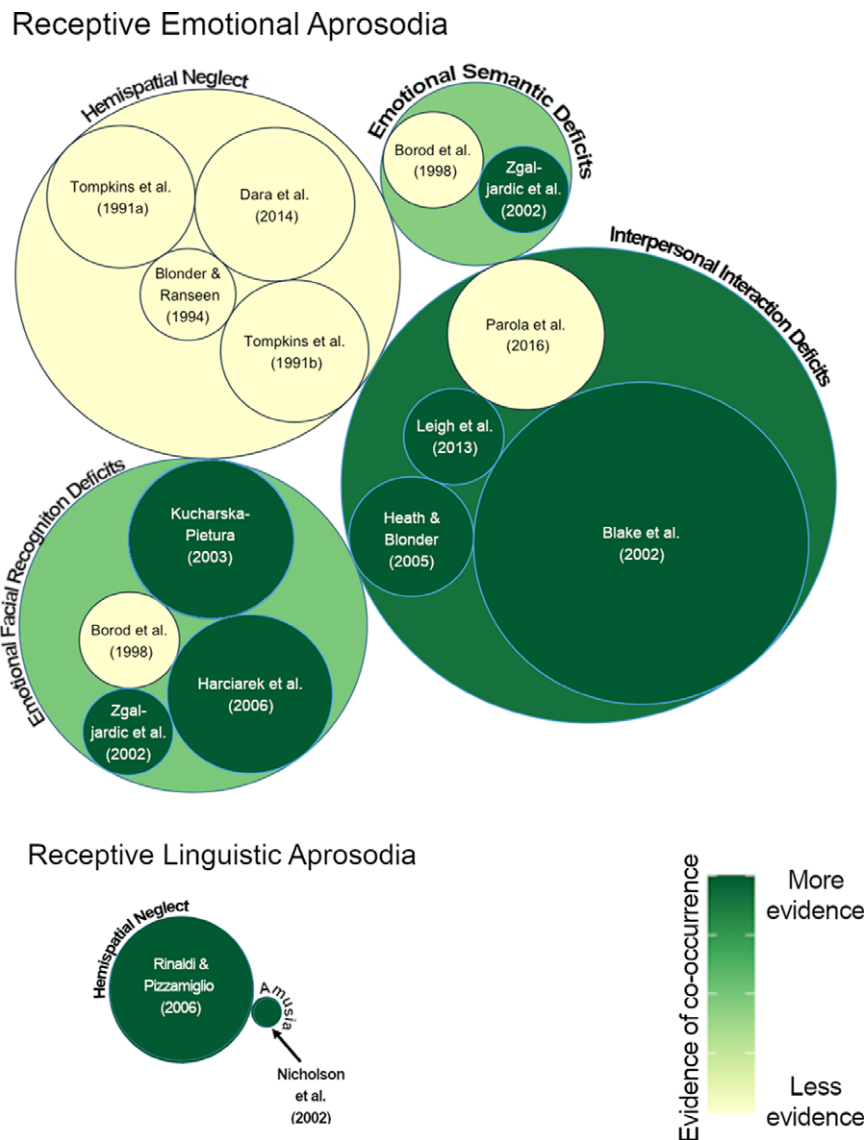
Receptive Emotional Aprosodia

Hemispatial Neglect

Tompkins et al. (1991a)

Dara et al. (2014)

Blonder & Ranseen (1994)

Tompkins et al. (1991b)

Emotional Semantic Deficits

Borod et al. (1998)

Zgal-jardic et al. (2002)

Interpersonal Interaction Deficits

Parola et al. (2016)

Leigh et al. (2013)

Heath & Blonder (2005)

Blake et al. (2002)

Emotional Facial Recogniton Deficits

Kucharska-Pietura (2003)

Borod et al. (1998)

Harciarek et al. (2006)

Zgal-jardic et al. (2002)

Receptive Linguistic Aprosodia

Hemispatial Neglect

Rinaldi & Pizzamiglio (2006)

Amusia

Nicholson et al. (2002)

Evidence of co-occurrence

More evidence

Less evidence